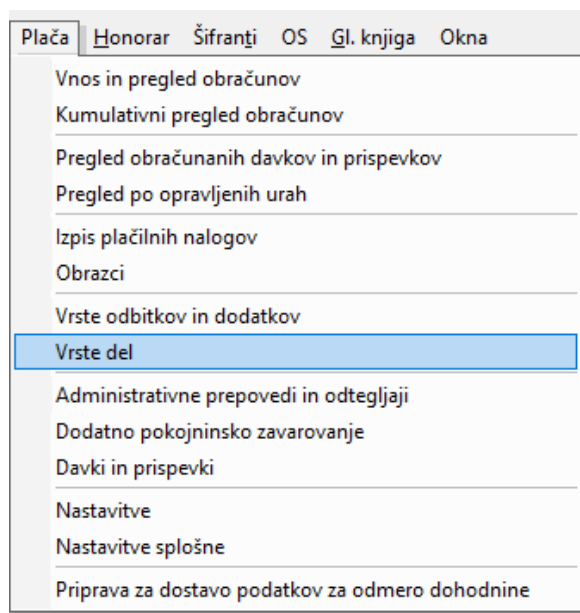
Plača Honorar Šifranti OS Gl. knjiga Okna

Vnos in pregled obračunov
Kumulativni pregled obračunov

Pregled obračunanih davkov in prispevkov
Pregled po opravljenih urah

Izpis plačilnih nalogov
Obrazci

Vrste odbitkov in dodatkov
Vrste del

Administrativne prepovedi in odtegljaji
Dodatno pokojninsko zavarovanje
Davki in prispevki

Nastavitve
Nastavitve splošne

Priprava za dostavo podatkov za odmero dohodnine